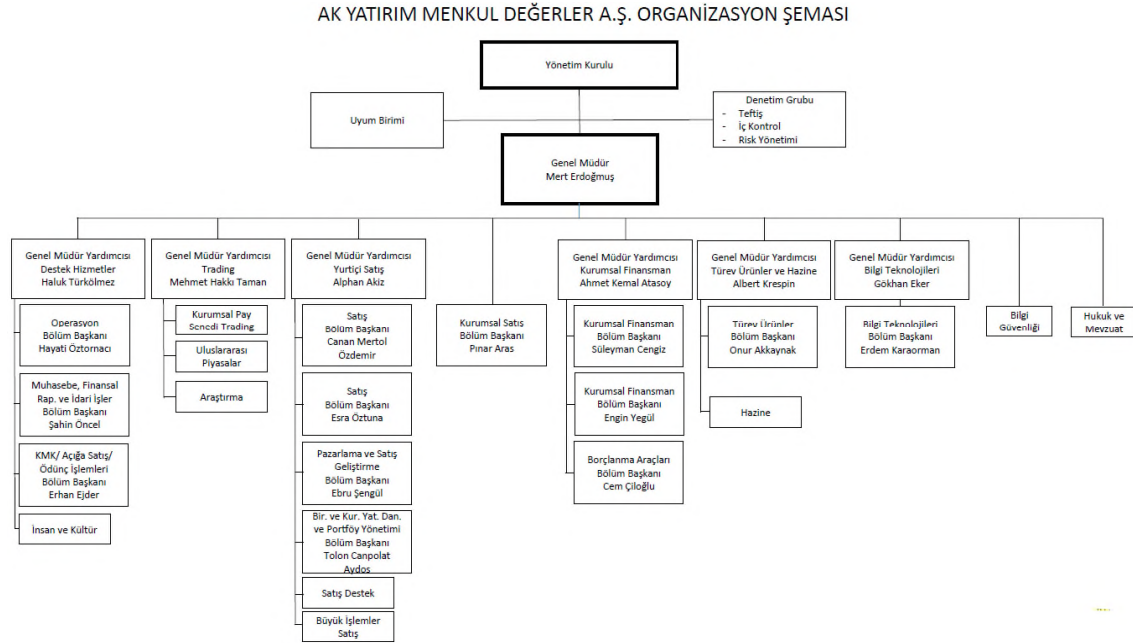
AK YATIRIM MENKUL DEĞERLER A.Ş. ORGANİZASYON ŞEMASI

Yönetim Kurulu

Uyum Birimi

Denetim Grubu
- Teftiş
- İç Kontrol
- Risk Yönetimi

Genel Müdür
Mert Erdoğmuş

Genel Müdür Yardımcısı
Destek Hizmetler
Haluk Türkölmez

Operasyon
Bölüm Başkanı
Hayati Öztornacı

Muhasebe, Finansal Rap. ve İdari İşler
Bölüm Başkanı
Şahin Öncel

KMK/ Açığa Satış/ Ödünç İşlemleri
Bölüm Başkanı
Erhan Ejder

İnsan ve Kültür

Genel Müdür Yardımcısı
Trading
Mehmet Hakkı Taman

Kurumsal Pay Senedi Trading

Uluslararası Piyasalar

Araştırma

Genel Müdür Yardımcısı
Yurtiçi Satış
Alphan Akiz

Satış
Bölüm Başkanı
Canan Mertol Özdemir

Satış
Bölüm Başkanı
Esra Öztuna

Pazarlama ve Satış Geliştirme
Bölüm Başkanı
Ebru Şengül

Bir. ve Kur. Yat. Dan. ve Portföy Yönetimi
Bölüm Başkanı
Tolon Canpolat Aydos

Satış Destek

Büyük İşlemler Satış

Kurumsal Satış
Bölüm Başkanı
Pınar Aras

Genel Müdür Yardımcısı
Kurumsal Finansman
Ahmet Kemal Atasoy

Kurumsal Finansman
Bölüm Başkanı
Süleyman Cengiz

Kurumsal Finansman
Bölüm Başkanı
Engin Yegül

Borçlanma Araçları
Bölüm Başkanı
Cem Çiloğlu

Genel Müdür Yardımcısı
Türev Ürünler ve Hazine
Albert Krespin

Türev Ürünler
Bölüm Başkanı
Onur Akkaynak

Hazine

Genel Müdür Yardımcısı
Bilgi Teknolojileri
Gökhan Eker

Bilgi Teknolojileri
Bölüm Başkanı
Erdem Karaorman

Bilgi Güvenliği

Hukuk ve Mevzuat